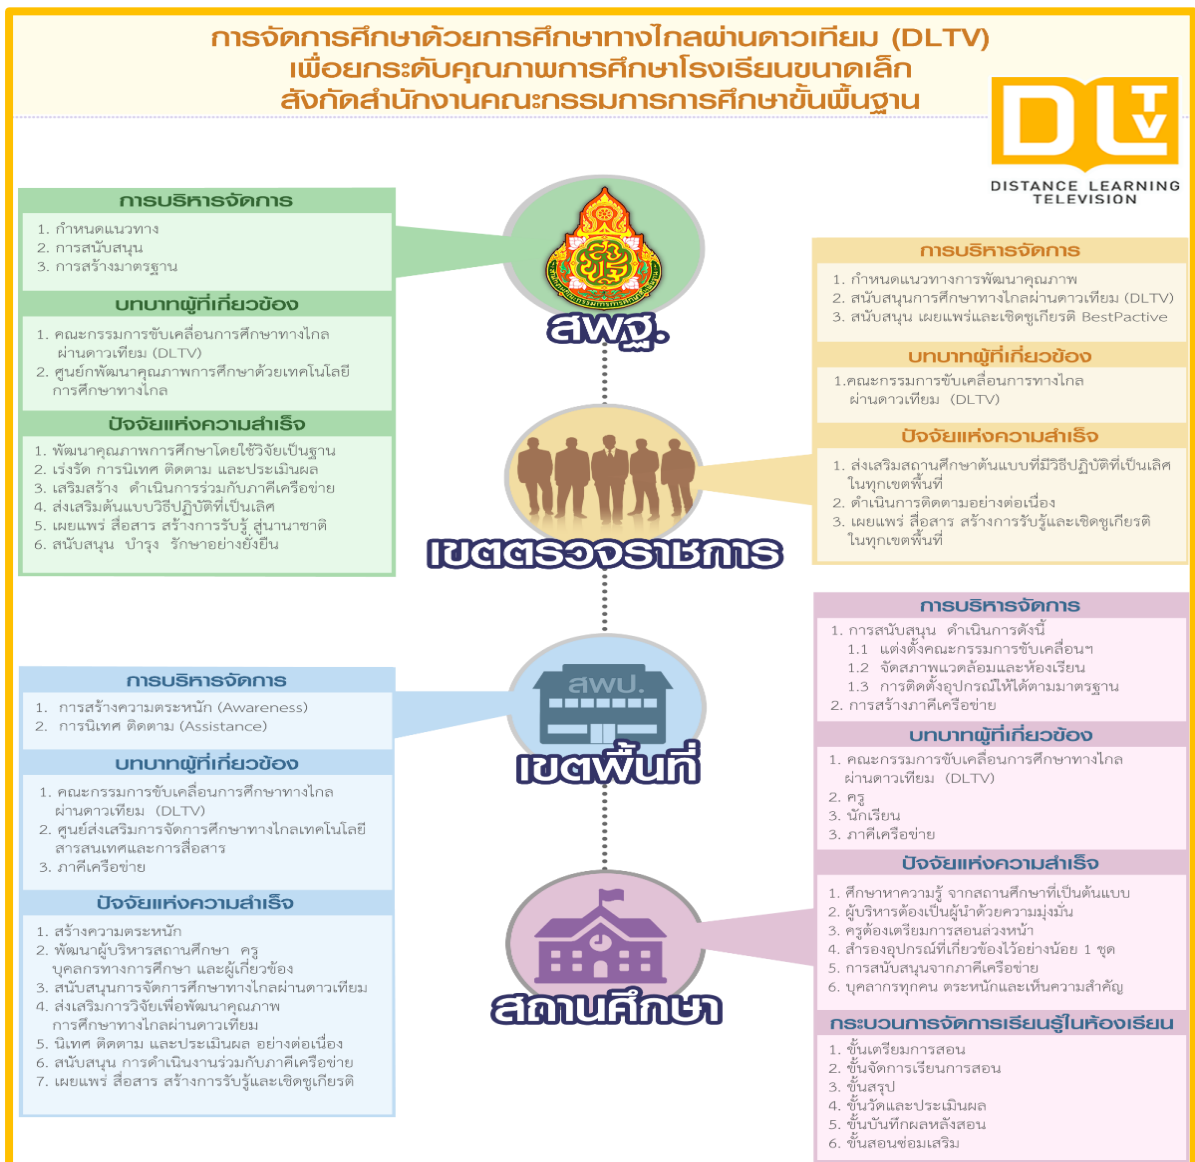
การจัดการศึกษาด้วยการศึกษาทางไกลผ่านดาวเทียม (DLTV)
เพื่อยกระดับคุณภาพการศึกษาโรงเรียนขนาดเล็ก
สังกัดสำนักงานคณะกรรมการการศึกษาขั้นพื้นฐาน

DLTV
DISTANCE LEARNING TELEVISION

การบริหารจัดการ
1. กำหนดแนวทาง
2. การสนับสนุน
3. การสร้างมาตรฐาน

บทบาทผู้ที่เกี่ยวข้อง
1. คณะกรรมการขับเคลื่อนการศึกษาทางไกลผ่านดาวเทียม (DLTV)
2. ศูนย์พัฒนาคุณภาพการศึกษาด้วยเทคโนโลยีการศึกษาทางไกล

ปัจจัยแห่งความสำเร็จ
1. พัฒนาคุณภาพการศึกษาโดยใช้วิจัยเป็นฐาน
2. เร่งรัด การนิเทศ ติดตาม และประเมินผล
3. เสริมสร้าง ดำเนินการร่วมกับภาคีเครือข่าย
4. ส่งเสริมต้นแบบวิธีปฏิบัติที่เป็นเลิศ
5. เผยแพร่ สื่อสาร สร้างการรับรู้ สู่นานาชาติ
6. สนับสนุน บำรุง รักษาอย่างยั่งยืน

สพฐ.

การบริหารจัดการ
1. กำหนดแนวทางการพัฒนาคุณภาพ
2. สนับสนุนการศึกษาทางไกลผ่านดาวเทียม (DLTV)
3. สนับสนุน เผยแพร่และเชิดชูเกียรติ BestPactive

บทบาทผู้ที่เกี่ยวข้อง
1.คณะกรรมการขับเคลื่อนการทางไกลผ่านดาวเทียม (DLTV)

ปัจจัยแห่งความสำเร็จ
1. ส่งเสริมสถานศึกษาต้นแบบที่มีวิธีปฏิบัติที่เป็นเลิศในทุกเขตพื้นที่
2. ดำเนินการติดตามอย่างต่อเนื่อง
3. เผยแพร่ สื่อสาร สร้างการรับรู้และเชิดชูเกียรติในทุกเขตพื้นที่

เขตตรวจราชการ

การบริหารจัดการ
1. การสนับสนุน ดำเนินการดังนี้
1.1 แต่งตั้งคณะกรรมการขับเคลื่อนฯ
1.2 จัดสภาพแวดล้อมและห้องเรียน
1.3 การติดตั้งอุปกรณ์ให้ได้ตามมาตรฐาน
2. การสร้างภาคีเครือข่าย

การบริหารจัดการ
1. การสร้างความตระหนัก (Awareness)
2. การนิเทศ ติดตาม (Assistance)

สพป.
เขตพื้นที่

บทบาทผู้ที่เกี่ยวข้อง
1. คณะกรรมการขับเคลื่อนการศึกษาทางไกลผ่านดาวเทียม (DLTV)
2. ศูนย์ส่งเสริมการจัดการศึกษาทางไกลเทคโนโลยีสารสนเทศและการสื่อสาร
3. ภาคีเครือข่าย

บทบาทผู้ที่เกี่ยวข้อง
1. คณะกรรมการขับเคลื่อนการศึกษาทางไกลผ่านดาวเทียม (DLTV)
2. ครู
3. นักเรียน
3. ภาคีเครือข่าย

ปัจจัยแห่งความสำเร็จ
1. สร้างความตระหนัก
2. พัฒนาผู้บริหารสถานศึกษา ครู บุคลกรทางการศึกษา และผู้เกี่ยวข้อง
3. สนับสนุนการจัดการศึกษาทางไกลผ่านดาวเทียม
4. ส่งเสริมการวิจัยเพื่อพัฒนาคุณภาพการศึกษาทางไกลผ่านดาวเทียม
5. นิเทศ ติดตาม และประเมินผล อย่างต่อเนื่อง
6. สนับสนุน การดำเนินงานร่วมกับภาคีเครือข่าย
7. เผยแพร่ สื่อสาร สร้างการรับรู้และเชิดชูเกียรติ

ปัจจัยแห่งความสำเร็จ
1. ศึกษาหาความรู้ จากสถานศึกษาที่เป็นต้นแบบ
2. ผู้บริหารต้องเป็นผู้นำด้วยความมุ่งมั่น
3. ครูต้องเตรียมการสอนล่วงหน้า
4. สำรองอุปกรณ์ที่เกี่ยวข้องไว้อย่างน้อย 1 ชุด
5. การสนับสนุนจากภาคีเครือข่าย
6. บุคลากรทุกคน ตระหนักและเห็นความสำคัญ

สถานศึกษา

กระบวนการจัดการเรียนรู้ในห้องเรียน
1. ขั้นเตรียมการสอน
2. ขั้นจัดการเรียนการสอน
3. ขั้นสรุป
4. ขั้นวัดและประเมินผล
5. ขั้นบันทึกผลหลังสอน
6. ขั้นสอนซ่อมเสริม